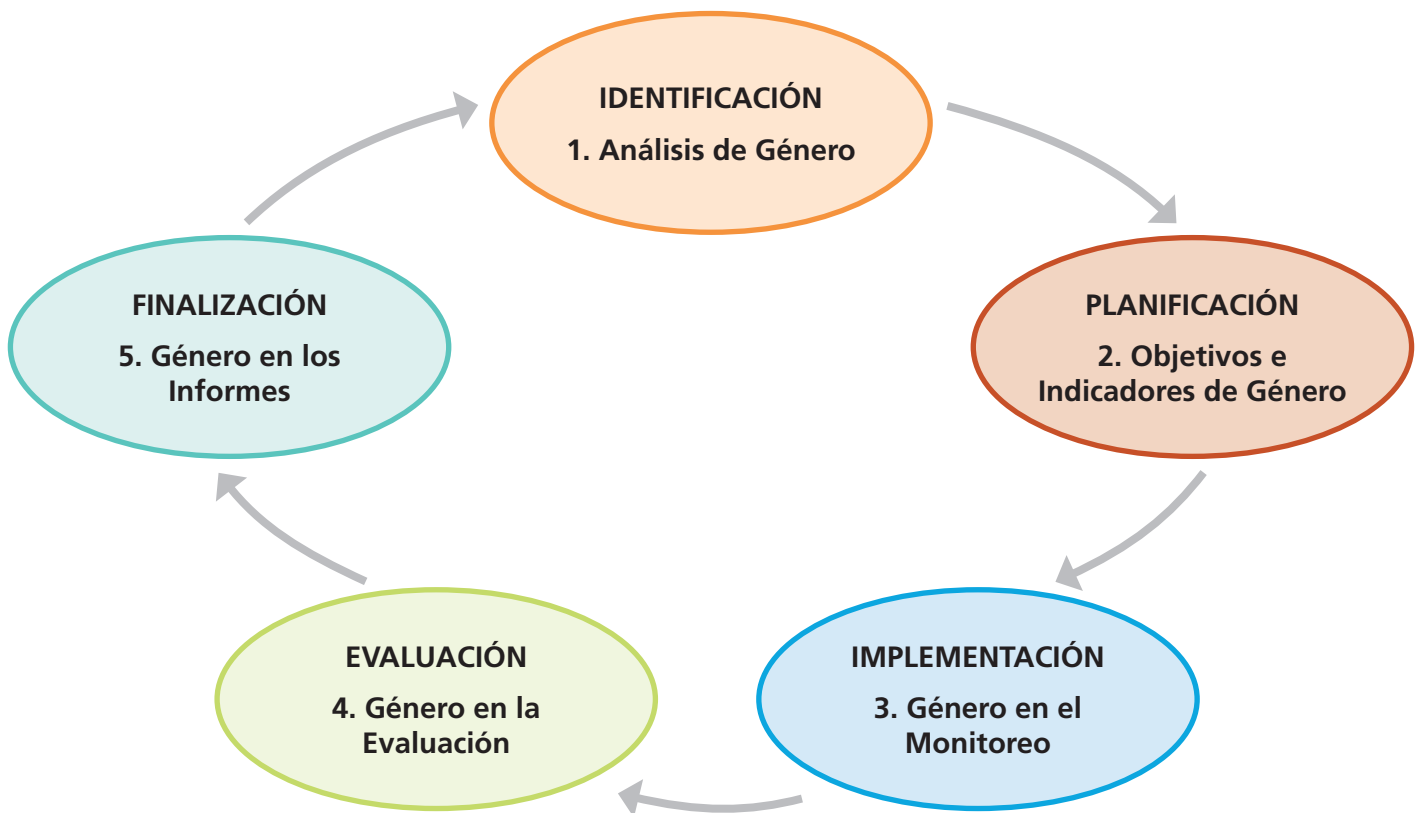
IDENTIFICACIÓN
1. Análisis de Género

PLANIFICACIÓN
2. Objetivos e Indicadores de Género

IMPLEMENTACIÓN
3. Género en el Monitoreo

EVALUACIÓN
4. Género en la Evaluación

FINALIZACIÓN
5. Género en los Informes